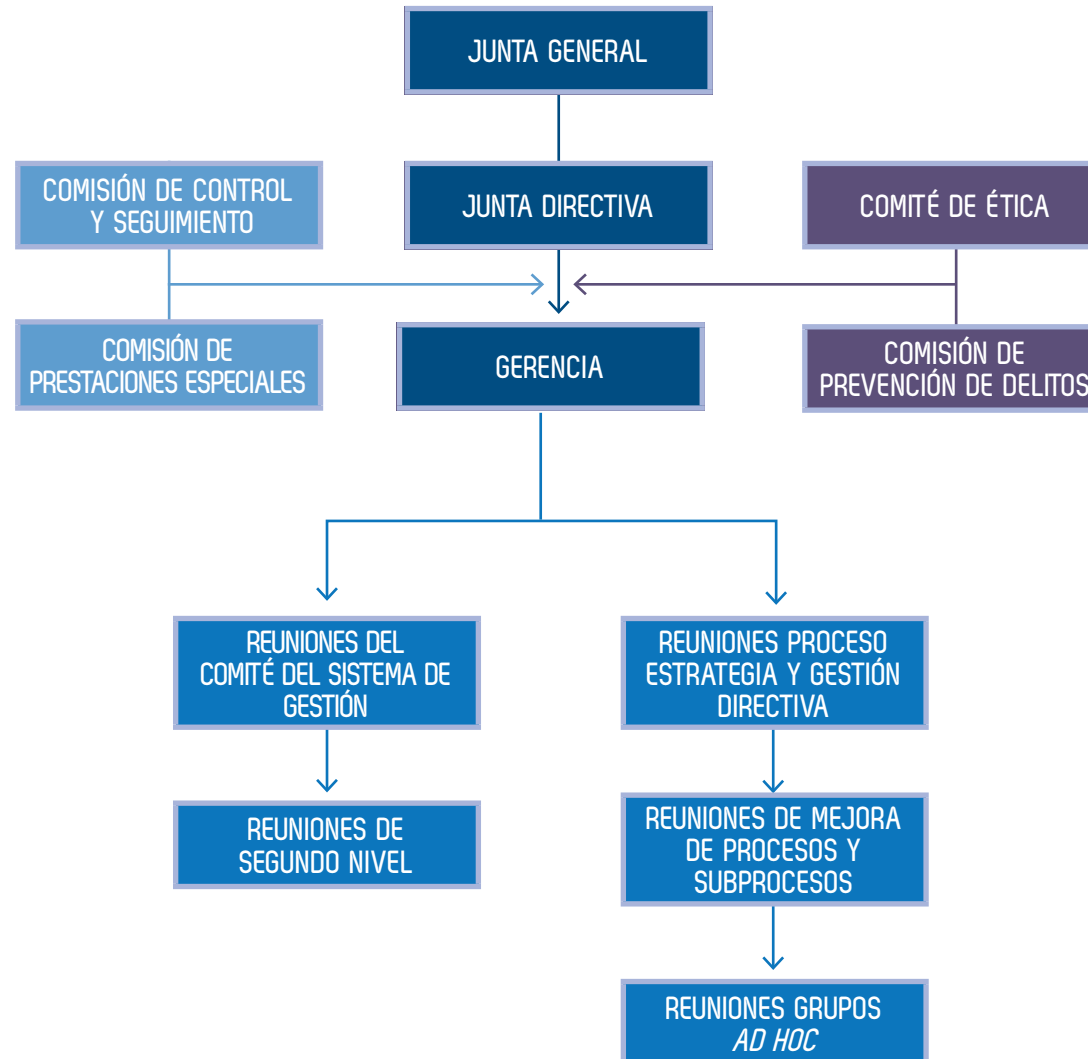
JUNTA GENERAL

COMISIÓN DE CONTROL Y SEGUIMIENTO

JUNTA DIRECTIVA

COMITÉ DE ÉTICA

COMISIÓN DE PRESTACIONES ESPECIALES

GERENCIA

COMISIÓN DE PREVENCIÓN DE DELITOS

REUNIONES DEL COMITÉ DEL SISTEMA DE GESTIÓN

REUNIONES PROCESO ESTRATEGIA Y GESTIÓN DIRECTIVA

REUNIONES DE SEGUNDO NIVEL

REUNIONES DE MEJORA DE PROCESOS Y SUBPROCESOS

REUNIONES GRUPOS *AD HOC*